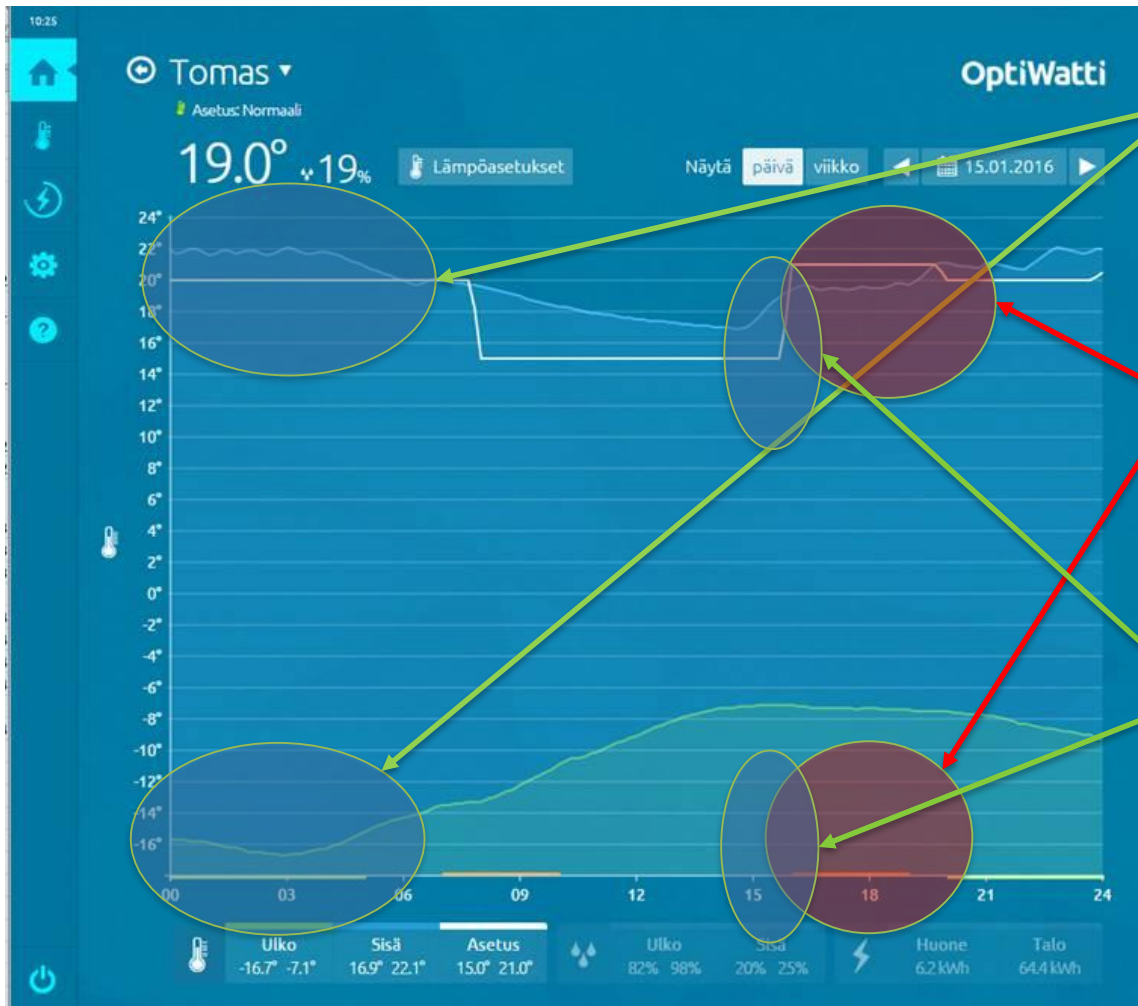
10:25

Tomas ▾

Asetus: Normaali

OptiWatti

19.0° 19%

Lämpöasetukset

Näytä päivä viikko

15.01.2016

24°
22°
20°
18°
16°
14°
12°
10°
8°
6°
4°
2°
0°
-2°
-4°
-6°
-8°
-10°
-12°
-14°
-16°

00 03 06 09 12 15 18 21 24

Ulko -16.7° -7.1°

Sisä 16.9° 22.1°

Asetus 15.0° 21.0°

Ulko 82% 98%

Sisä 20% 25%

Huone 6.2 kWh

Talo 64.4 kWh